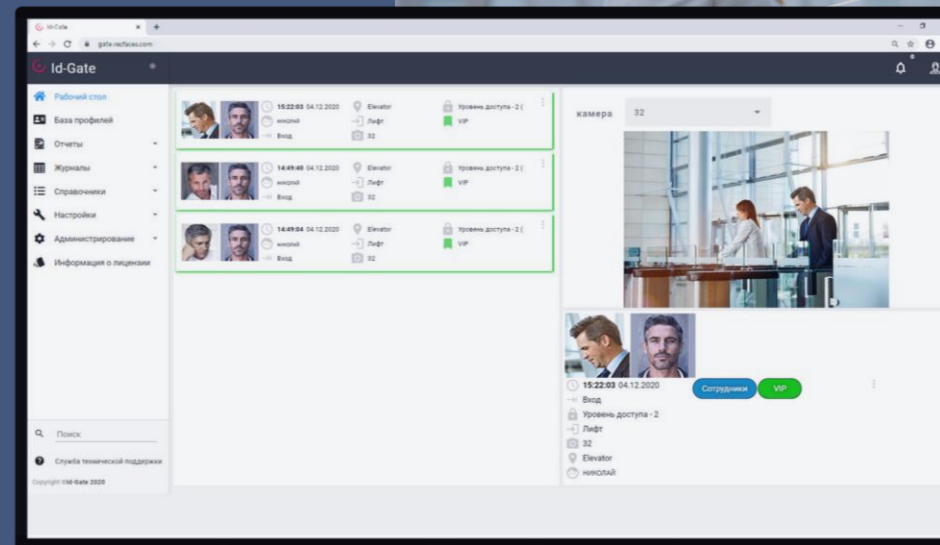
Id-Gate
gate.recfaces.com

Id-Gate

Рабочий стол
База профилей
Отчеты
Журналы
Справочники
Настройки
Администрирование
Информация о лицензии

15:22:03 04.12.2020
николай
Вход
Elevator
Лифт
32
Уровень доступа - 2 (
VIP

14:49:40 04.12.2020
николай
Вход
Elevator
Лифт
32
Уровень доступа - 2 (
VIP

14:49:04 04.12.2020
николай
Вход
Elevator
Лифт
32
Уровень доступа - 2 (
VIP

камера
32

15:22:03 04.12.2020
Сотрудники
VIP
Вход
Уровень доступа - 2
Лифт
32
Elevator
НИКОЛАЙ

Поиск
Служба технической поддержки
Copyright ©Id-Gate 2020